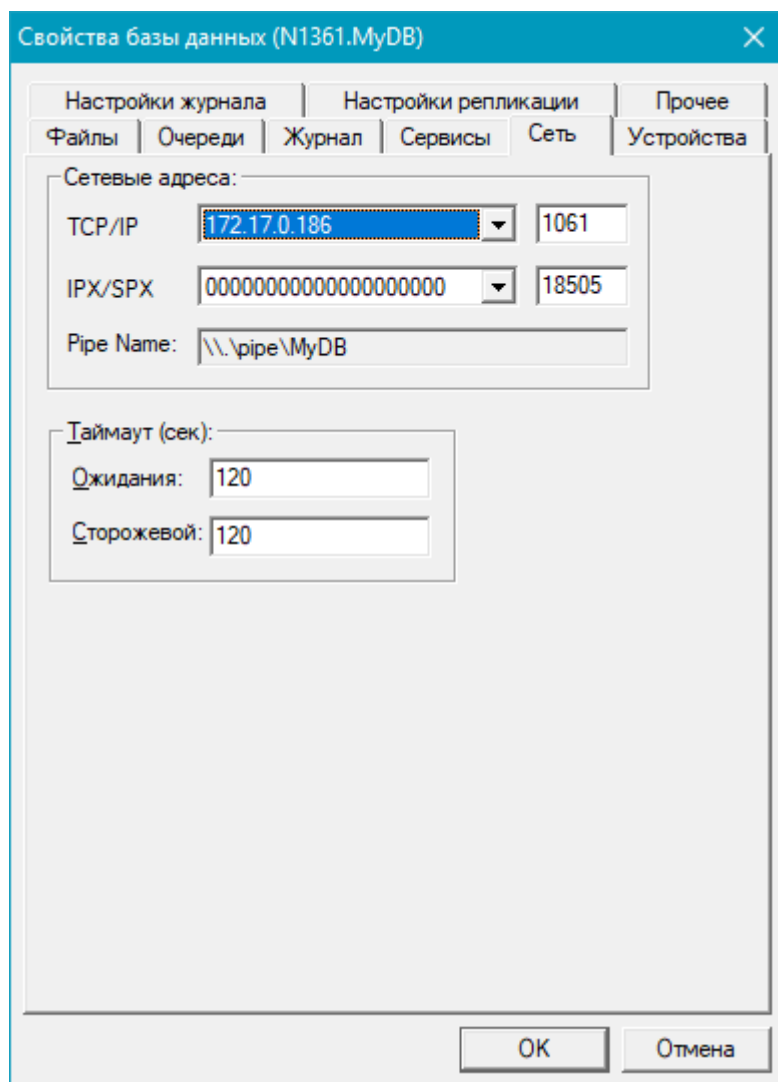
Свойства базы данных (N1361.MyDB)

Настройки журнала | Настройки репликации | Прочее
Файлы | Очереди | Журнал | Сервисы | Сеть | Устройства

Сетевые адреса:
TCP/IP 172.17.0.186 1061
IPX/SPX 0000000000000000000 18505
Pipe Name: \\.\pipe\MyDB

Таймаут (сек):
Ожидания: 120
Сторожевой: 120

OK
Отмена